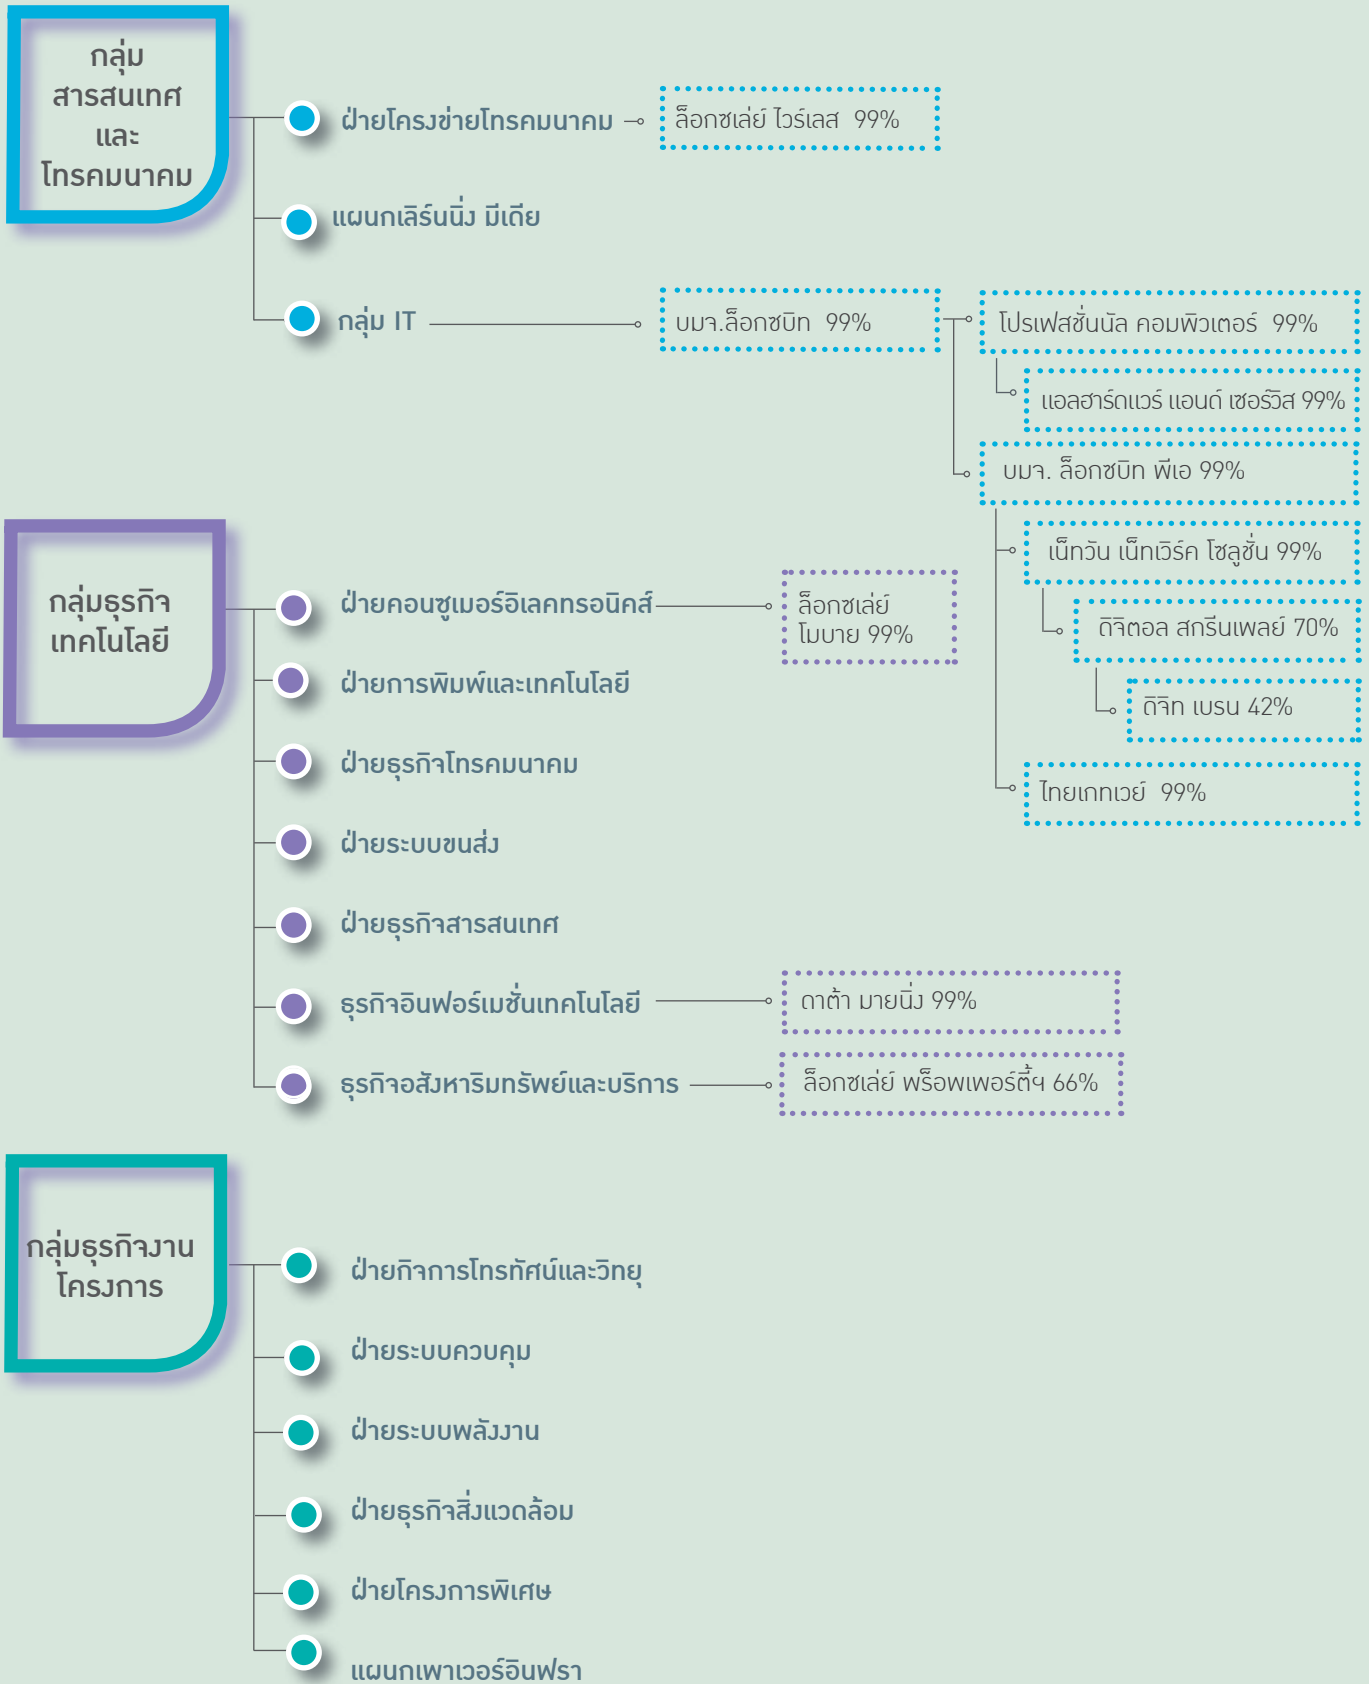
กลุ่ม สารสนเทศ และ โทรคมนาคม

ฝ่ายโครงข่ายโทรคมนาคม

ล็อกซเล่ย์ ไวร์เลส 99%

แผนกเลิร์นนิ่ง มีเดีย

กลุ่ม IT

บมจ.ล็อกซบิท 99%

โปรเฟสชั่นนัล คอมพิวเตอร์ 99%

แอลฮาร์ดแวร์ แอนด์ เซอร์วิส 99%

บมจ. ล็อกซบิท พีเอ 99%

เน็ทวัน เน็ทเวิร์ค โซลูชั่น 99%

ดิจิตอล สกรีนเพลย์ 70%

ดิจิท เบรน 42%

ไทยเกทเวย์ 99%

กลุ่มธุรกิจ เทคโนโลยี

ฝ่ายคอนซูเมอร์อิเลคทรอนิคส์

ล็อกซเล่ย์ โมบาย 99%

ฝ่ายการพิมพ์และเทคโนโลยี

ฝ่ายธุรกิจโทรคมนาคม

ฝ่ายระบบขนส่ง

ฝ่ายธุรกิจสารสนเทศ

ธุรกิจอินฟอร์เมชั่นเทคโนโลยี

ดาต้า มายนิ่ง 99%

ธุรกิจอสังหาริมทรัพย์และบริการ

ล็อกซเล่ย์ พร็อพเพอร์ตี้ฯ 66%

กลุ่มธุรกิจงาน โครงการ

ฝ่ายกิจการโทรทัศน์และวิทยุ

ฝ่ายระบบควบคุม

ฝ่ายระบบพลังงาน

ฝ่ายธุรกิจสิ่งแวดล้อม

ฝ่ายโครงการพิเศษ

แผนกเพาเวอร์อินฟรา